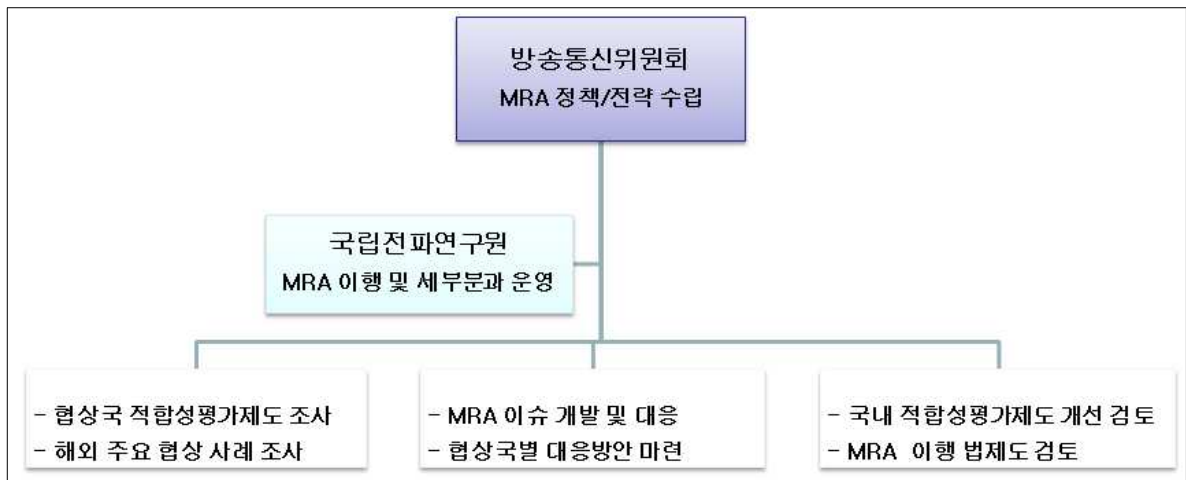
방송통신위원회
MRA 정책/전략 수립

국립전파연구원
MRA 이행 및 세부분과 운영

- 협상국 적합성평가제도 조사
- 해외 주요 협상 사례 조사

- MRA 이슈 개발 및 대응
- 협상국별 대응방안 마련

- 국내 적합성평가제도 개선 검토
- MRA 이행 법제도 검토